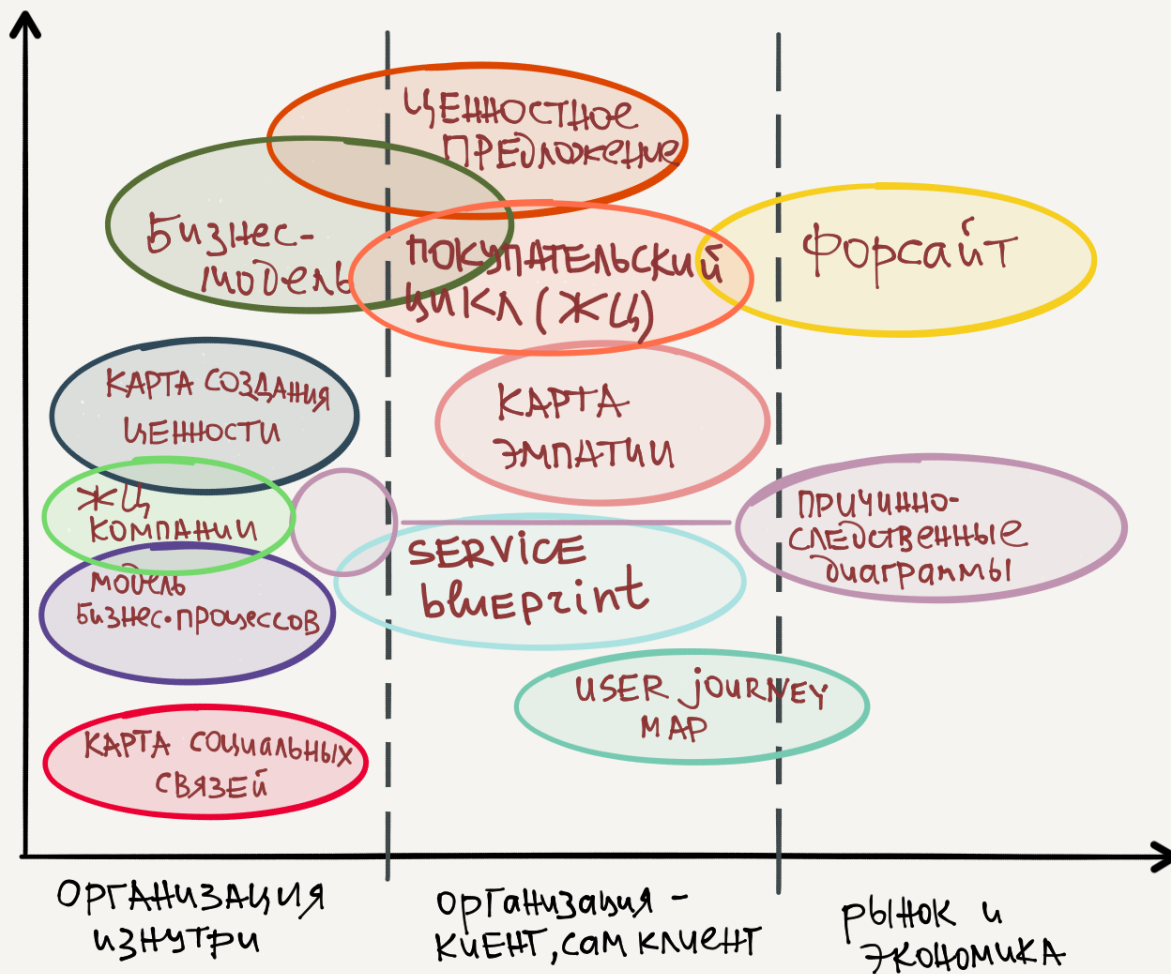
ЦЕННОСТНОЕ ПРЕДЛОЖЕНИЕ

БИЗНЕС-МОДЕЛЬ

ПОКУПАТЕЛЬСКИЙ ЦИКЛ (ЖЦ)

ФОРСАЙТ

КАРТА СОЗДАНИЯ ЦЕННОСТИ

КАРТА ЭМПАТИИ

ЖЦ КОМПАНИИ

ПРИЧИННО-СЛЕДСТВЕННЫЕ ДИАГРАММЫ

SERVICE blueprint

МОДЕЛЬ БИЗНЕС-ПРОЦЕССОВ

USER JOURNEY MAP

КАРТА СОЦИАЛЬНЫХ СВЯЗЕЙ

ОРГАНИЗАЦИЯ ИЗНУТРИ

ОРГАНИЗАЦИЯ - КЛИЕНТ, САМ КЛИЕНТ

РЫНОК И ЭКОНОМИКА